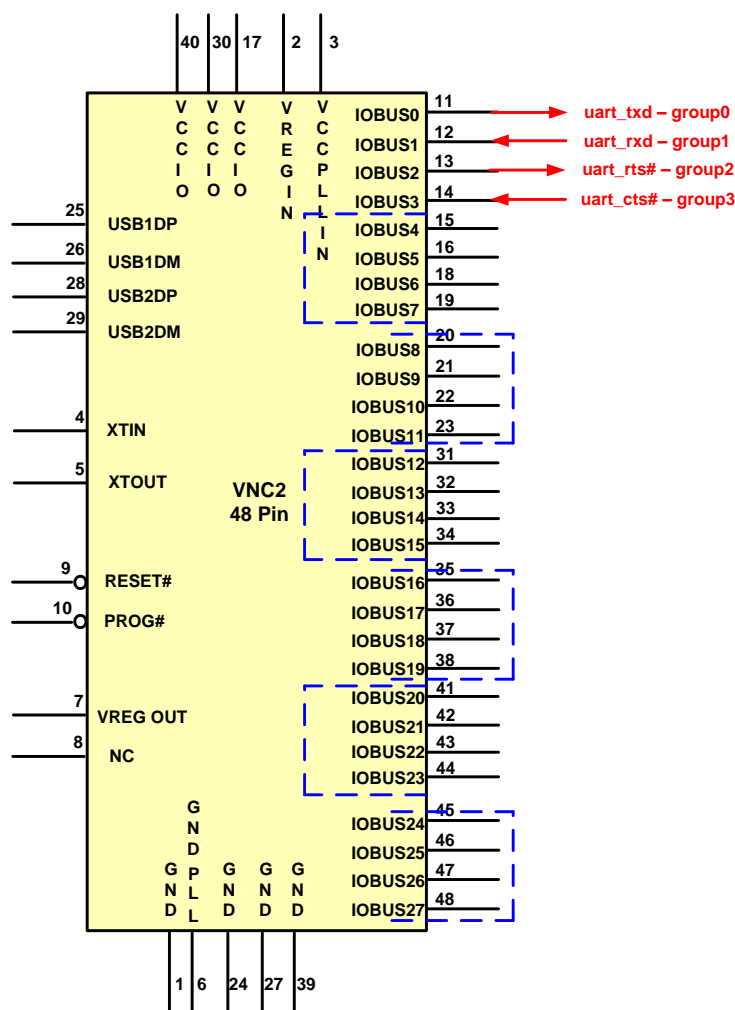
40 30 17 2 3

VCCIO VCCIO VCCIO VREGIN VCCPLLIN

IOBUS0 11 uart_txd – group0
IOBUS1 12 uart_rxd – group1
IOBUS2 13 uart_rts# – group2
IOBUS3 14 uart_cts# – group3
IOBUS4 15
IOBUS5 16
IOBUS6 18
IOBUS7 19
IOBUS8 20
IOBUS9 21
IOBUS10 22
IOBUS11 23
IOBUS12 31
IOBUS13 32
IOBUS14 33
IOBUS15 34
IOBUS16 35
IOBUS17 36
IOBUS18 37
IOBUS19 38
IOBUS20 41
IOBUS21 42
IOBUS22 43
IOBUS23 44
IOBUS24 45
IOBUS25 46
IOBUS26 47
IOBUS27 48

25 USB1DP
26 USB1DM
28 USB2DP
29 USB2DM
4 XTIN
5 XTOUT
VNC2
48 Pin
9 RESET#
10 PROG#
7 VREG OUT
8 NC

GND GNDPLL GND GND GND

1 6 24 27 39